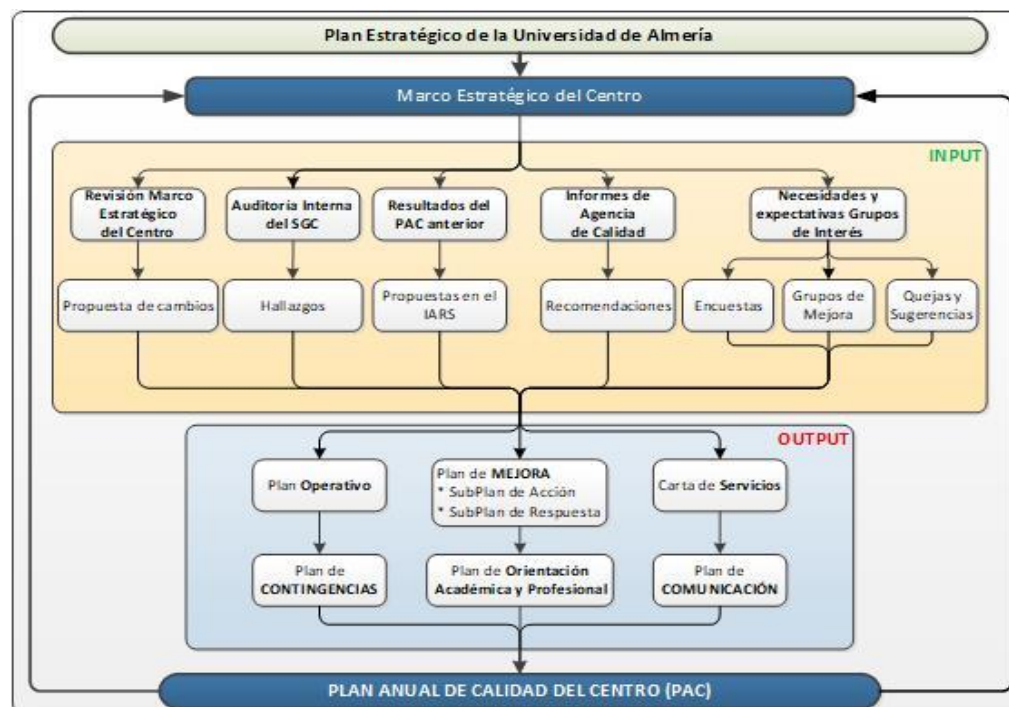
Plan Estratégico de la Universidad de Almería

Marco Estratégico del Centro

INPUT

Revisión Marco Estratégico del Centro

Auditoría Interna del SGC

Resultados del PAC anterior

Informes de Agencia de Calidad

Necesidades y expectativas Grupos de Interés

Propuesta de cambios

Hallazgos

Propuestas en el IARS

Recomendaciones

Encuestas

Grupos de Mejora

Quejas y Sugerencias

OUTPUT

Plan Operativo

Plan de MEJORA
* SubPlan de Acción
* SubPlan de Respuesta

Carta de Servicios

Plan de CONTINGENCIAS

Plan de Orientación Académica y Profesional

Plan de COMUNICACIÓN

PLAN ANUAL DE CALIDAD DEL CENTRO (PAC)